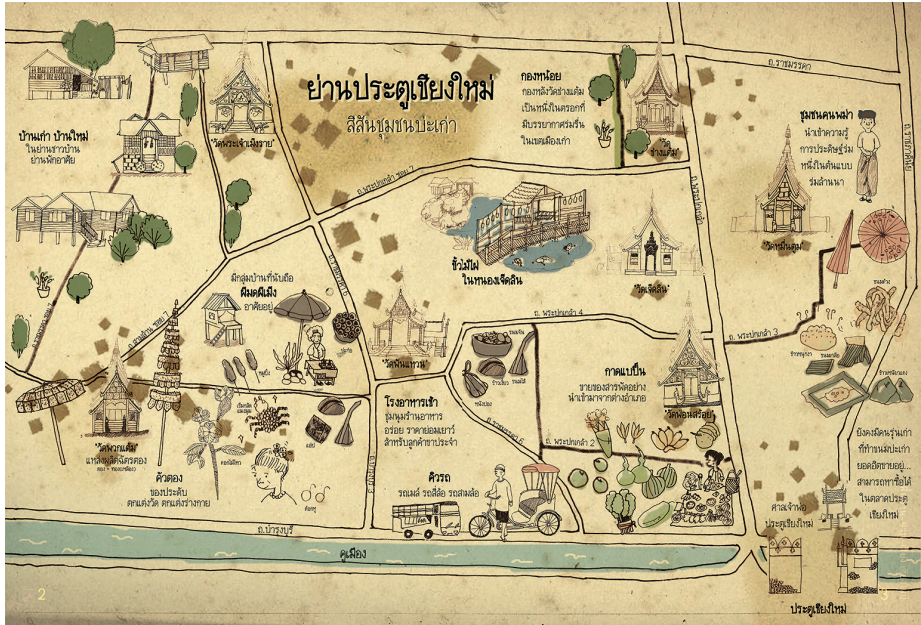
ย่านประตูเชียงใหม่
สีสันชุมชนปะเก่า

กองหน่อย
กองหลังวัดช่างแต้ม เป็นหนึ่งในตรอกที่มีบรรยากาศร่มรื่นในเขตเมืองเก่า

ถ.ราชมรรคา

ชุมชนคนพม่า
น่าเข้าความรู้การประดิษฐ์ร่มหนึ่งในต้นแบบร่มล้านนา

บ้านเก่า บ้านใหม่
ในย่านชาวบ้านย่านพักอาศัย

"วัดพระเจ้าเม็งราย"

"วัด ช่างแต้ม"

ถ.พระปกเกล้า ซอย 7

ถ.พระปกเกล้า

ถ.ราชภาคินัย

"วัดหมื่นตูม"

ชั่วไม้ไผ่
ในหนองเจ็ดลิน

"วัดเจ็ดลิน"

มีกลุ่มบ้านที่นับถือ
ผีมดผีเม็ง
อาศัยอยู่

ถ.พระปกเกล้า 4

"วัดพันแหวน"

ถ.พระปกเกล้า 3

กาดแบปีน
ขายของสารพัดอย่างนำเข้ามาจากต่างอำเภอ

"วัดพวกหงษ์"

โรงอาหารเช้า
ชุมนุมร้านอาหารอร่อย ราคาย่อมเยาว์สำหรับลูกค้าขาประจำ

ถ.พระปกเกล้า 6

ถ.พระปกเกล้า 2

"วัดพวกแต้ม"
แหล่งผลิตผลิตตุงรงทอง

ตัวตอง
ของประดับตกแต่งวัด ตกแต่งร่างกาย

ถ.พระปกเกล้า 3

คิวรถ
รถเมล์ รถสี่ล้อ รถสองล้อ

ยังคงมีคนรุ่นเก่าที่ทำขนมปะเก่ายอดฮิตขายอยู่... สามารถหาซื้อได้ในตลาดประตูเชียงใหม่

ศาลเจ้าพ่อประตูเชียงใหม่

ถ.บำรุงบุรี

คูเมือง

ประตูเชียงใหม่

2

3